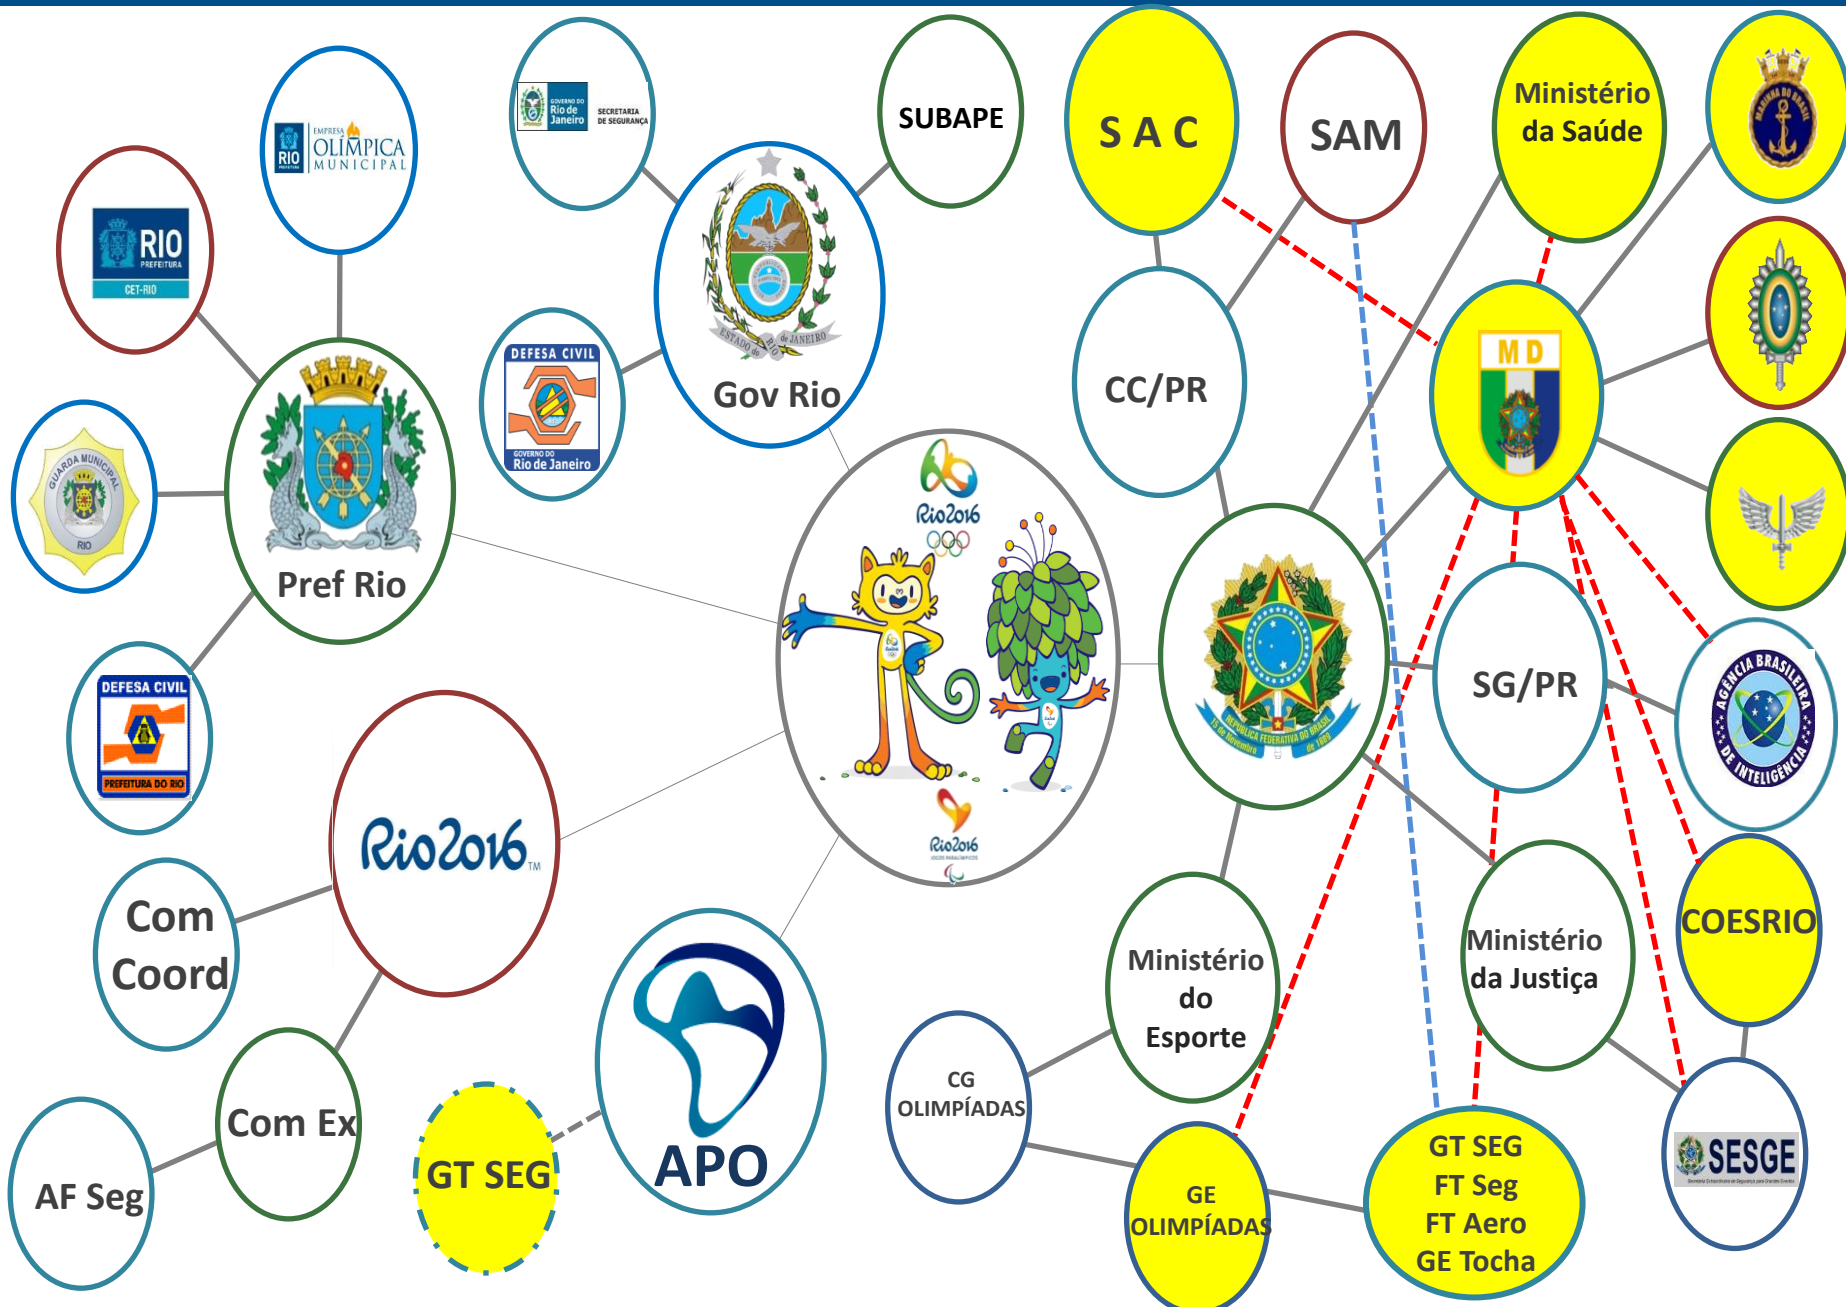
RIO PREFEITURA CET-RIO

EMPRESA OLÍMPICA MUNICIPAL RIO

GOVERNO DO Rio de Janeiro SECRETARIA DE SEGURANÇA

SUBAPE

S A C

SAM

Ministério da Saúde

GUARDA MUNICIPAL RIO

Pref Rio

DEFESA CIVIL GOVERNO DO Rio de Janeiro

ESTADO DO RIO DE JANEIRO

Gov Rio

CC/PR

M D

DEFESA CIVIL PREFEITURA DO RIO

Rio2016

Rio2016

SG/PR

AGÊNCIA BRASILEIRA DE INTELIGÊNCIA

REPÚBLICA FEDERATIVA DO BRASIL 15 de Novembro de 1889

Rio2016™

Com Coord

Com Ex

AF Seg

GT SEG

APO

CG OLIMPÍADAS

Ministério do Esporte

Ministério da Justiça

COESRIO

GE OLIMPÍADAS

GT SEG FT Seg FT Aero GE Tocha

SESGE